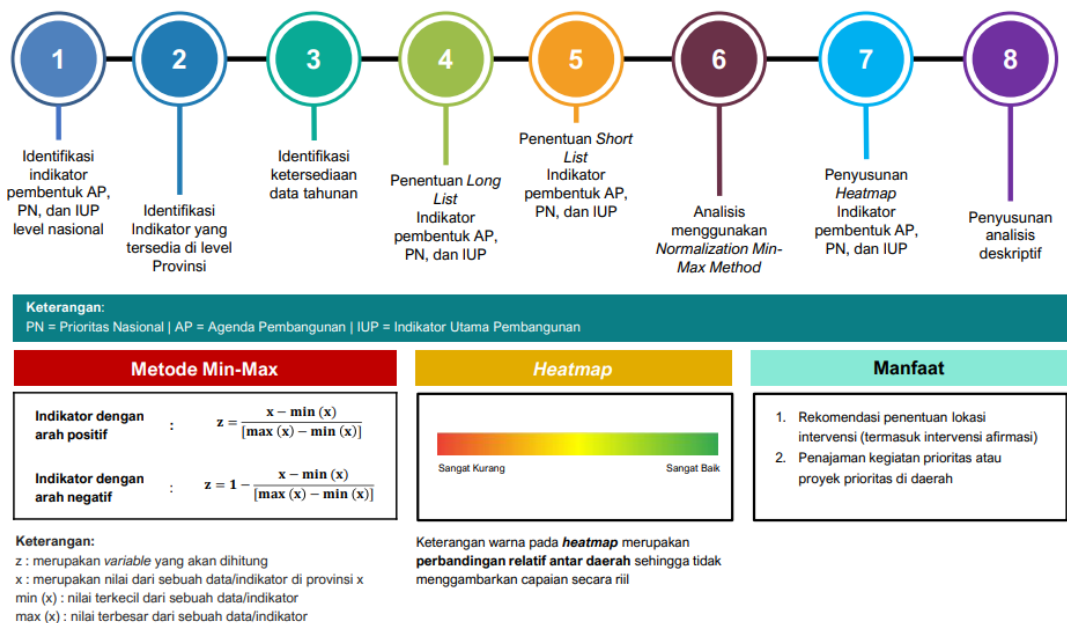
1

Identifikasi indikator pembentuk AP, PN, dan IUP level nasional

2

Identifikasi Indikator yang tersedia di level Provinsi

3

Identifikasi ketersediaan data tahunan

4

Penentuan *Long List* Indikator pembentuk AP, PN, dan IUP

5

Penentuan *Short List* Indikator pembentuk AP, PN, dan IUP

6

Analisis menggunakan *Normalization Min-Max Method*

7

Penyusunan *Heatmap* Indikator pembentuk AP, PN, dan IUP

8

Penyusunan analisis deskriptif

Keterangan:
PN = Prioritas Nasional | AP = Agenda Pembangunan | IUP = Indikator Utama Pembangunan

Metode Min-Max

Indikator dengan arah positif : $z = \frac{x - \min(x)}{[\max(x) - \min(x)]}$

Indikator dengan arah negatif : $z = 1 - \frac{x - \min(x)}{[\max(x) - \min(x)]}$

Keterangan:
z : merupakan *variable* yang akan dihitung
x : merupakan nilai dari sebuah data/indikator di provinsi x
min (x) : nilai terkecil dari sebuah data/indikator
max (x) : nilai terbesar dari sebuah data/indikator

*Heatmap*

Sangat Kurang    Sangat Baik

Keterangan warna pada ***heatmap*** merupakan **perbandingan relatif antar daerah** sehingga tidak menggambarkan capaian secara riil

Manfaat

1. Rekomendasi penentuan lokasi intervensi (termasuk intervensi afirmasi)
2. Penajaman kegiatan prioritas atau proyek prioritas di daerah